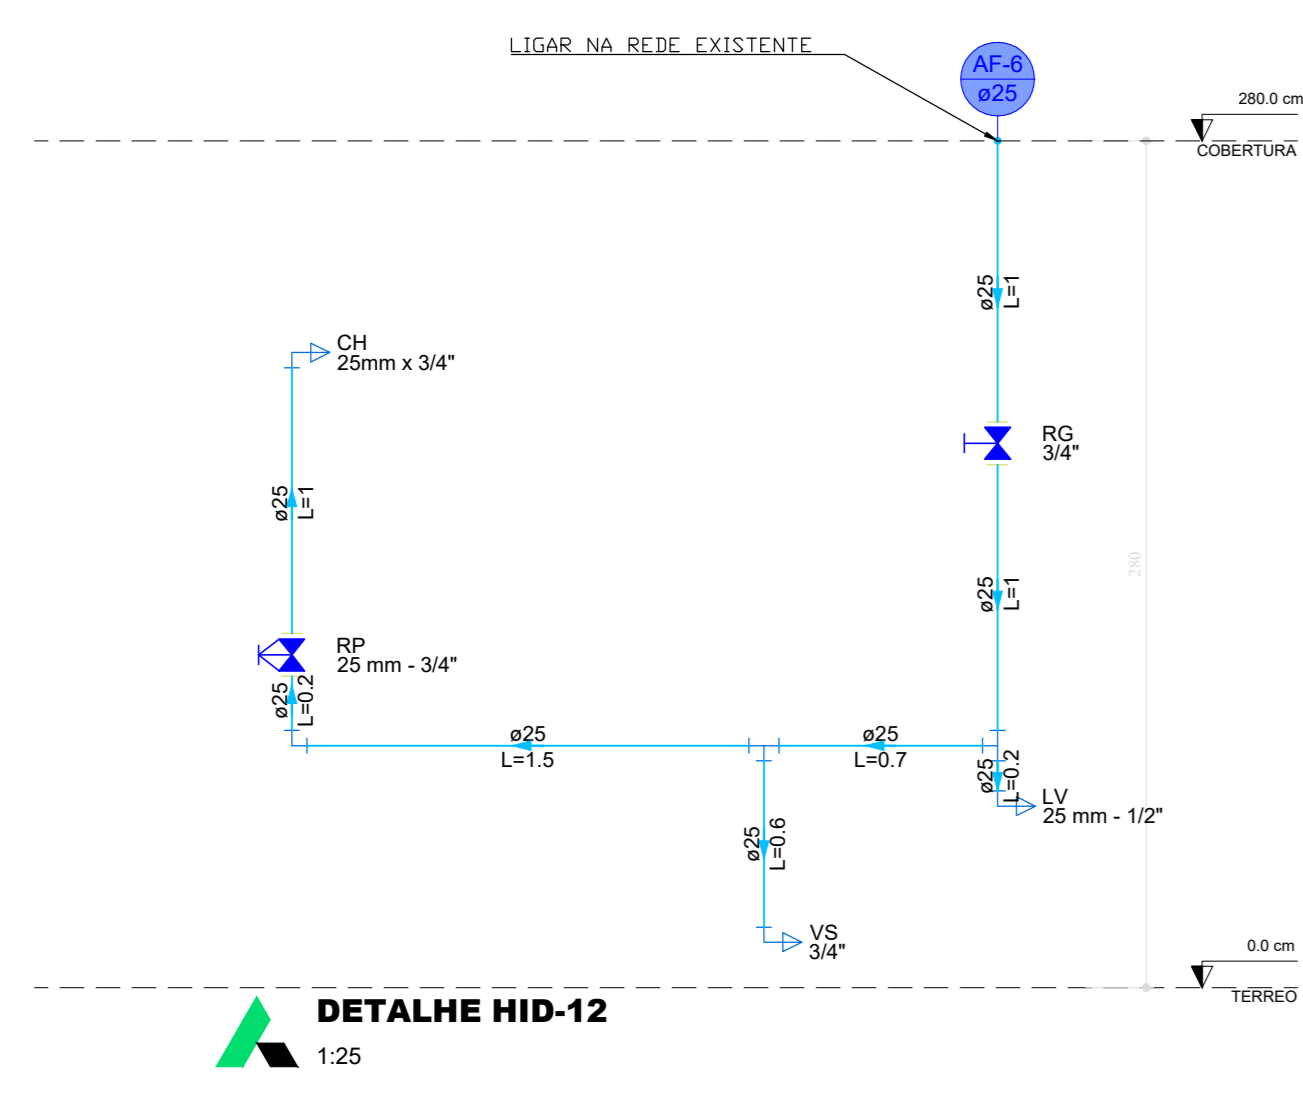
LIGAR NA REDE EXISTENTE

AF-6
ø25

280.0 cm
COBERTURA

ø25
L=1

RG
3/4"

ø25
L=1

CH
25mm x 3/4"

ø25
L=1

RP
25 mm - 3/4"

ø25
L=0.2

280

ø25
L=1.5

ø25
L=0.7

ø25
L=0.2

LV
25 mm - 1/2"

ø25
L=0.6

VS
3/4"

0.0 cm
TERREO

DETALHE HID-12
1:25